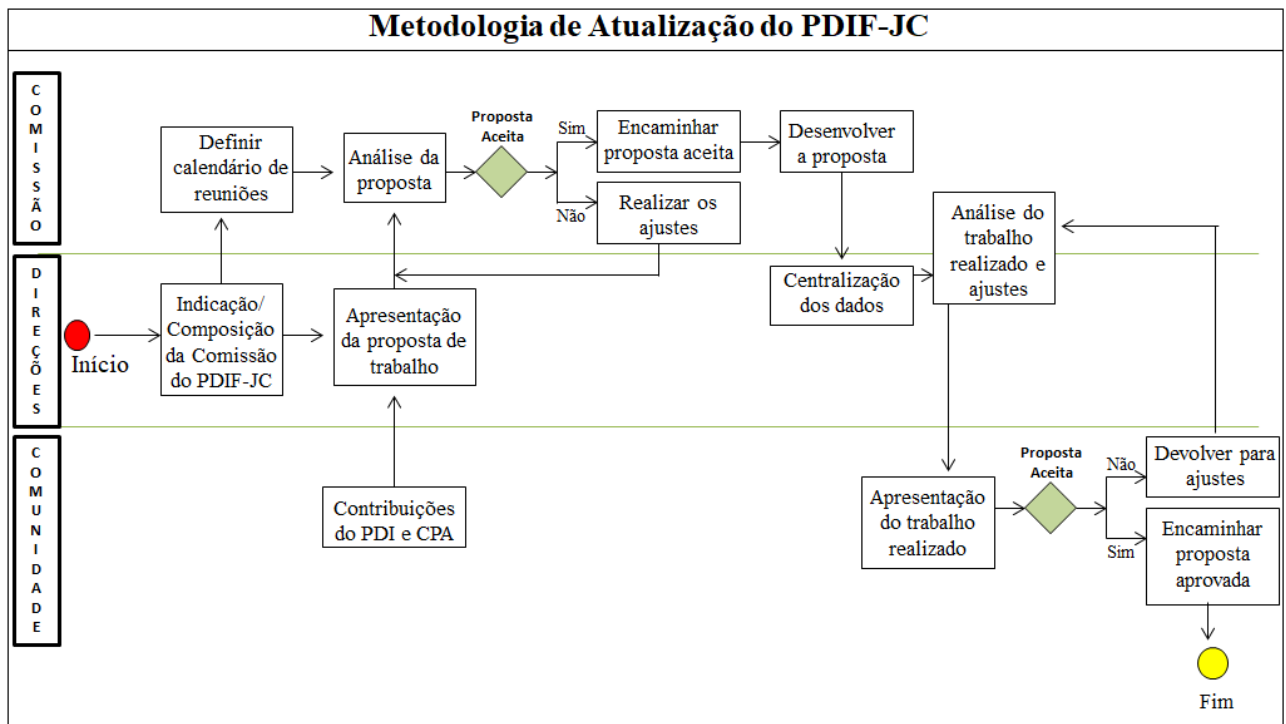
Metodologia de Atualização do PDIF-JC

COMISSÃO

DIREÇÕES

COMUNIDADE

Início

Indicação/ Composição da Comissão do PDIF-JC

Definir calendário de reuniões

Análise da proposta

Proposta Aceita

Sim

Não

Encaminhar proposta aceita

Realizar os ajustes

Desenvolver a proposta

Apresentação da proposta de trabalho

Contribuições do PDI e CPA

Centralização dos dados

Análise do trabalho realizado e ajustes

Apresentação do trabalho realizado

Proposta Aceita

Não

Sim

Devolver para ajustes

Encaminhar proposta aprovada

Fim